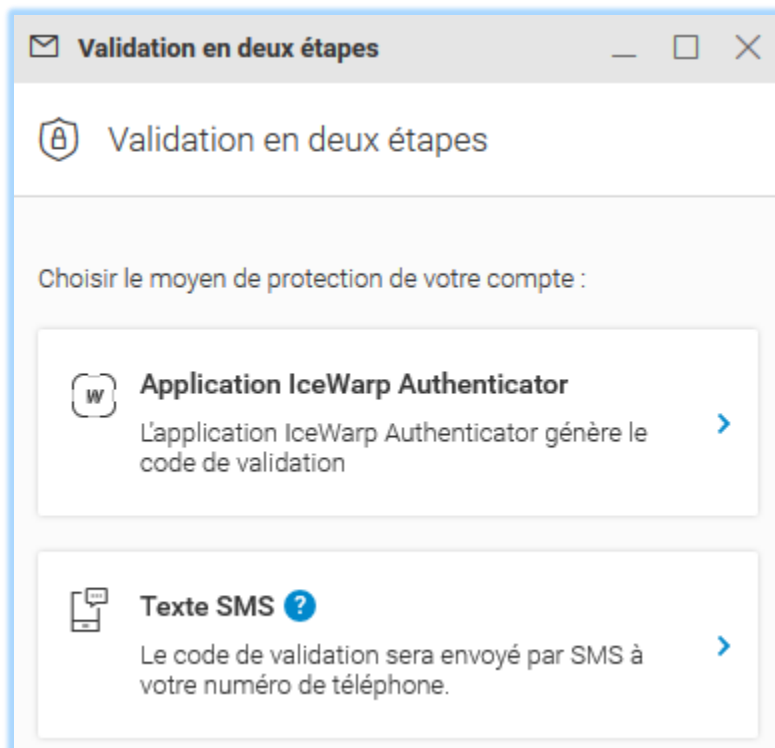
Validation en deux étapes

Validation en deux étapes

Choisir le moyen de protection de votre compte :

W

Application IceWarp Authenticator

L'application IceWarp Authenticator génère le code de validation

Texte SMS ?

Le code de validation sera envoyé par SMS à votre numéro de téléphone.